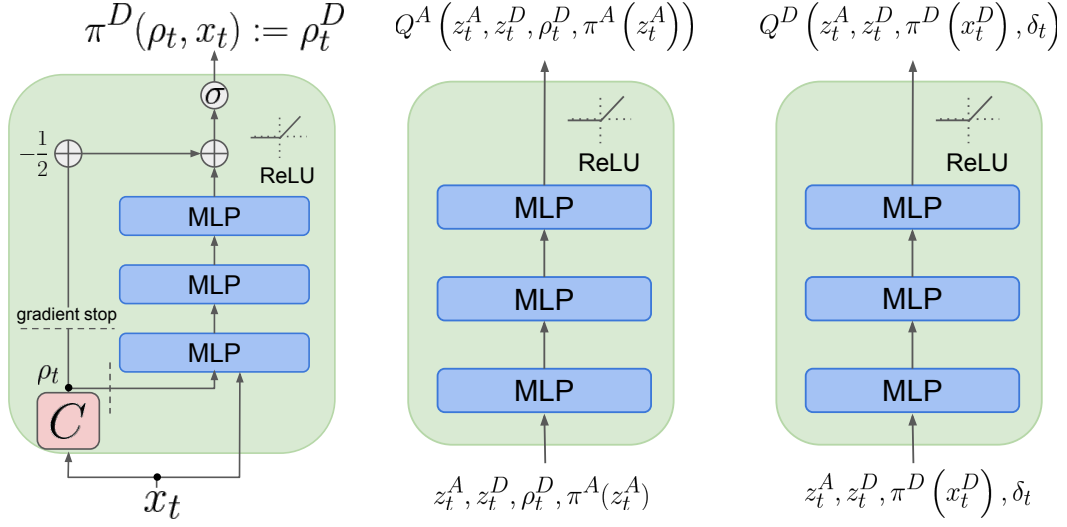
$\pi^D(\rho_t, x_t) := \rho_t^D$

$\sigma$

$-\frac{1}{2}$

ReLU

MLP

MLP

gradient stop

MLP

$\rho_t$

$C$

$x_t$

$Q^A\left(z_t^A, z_t^D, \rho_t^D, \pi^A\left(z_t^A\right)\right)$

ReLU

MLP

MLP

MLP

$z_t^A, z_t^D, \rho_t^D, \pi^A(z_t^A)$

$Q^D\left(z_t^A, z_t^D, \pi^D\left(x_t^D\right), \delta_t\right)$

ReLU

MLP

MLP

MLP

$z_t^A, z_t^D, \pi^D\left(x_t^D\right), \delta_t$